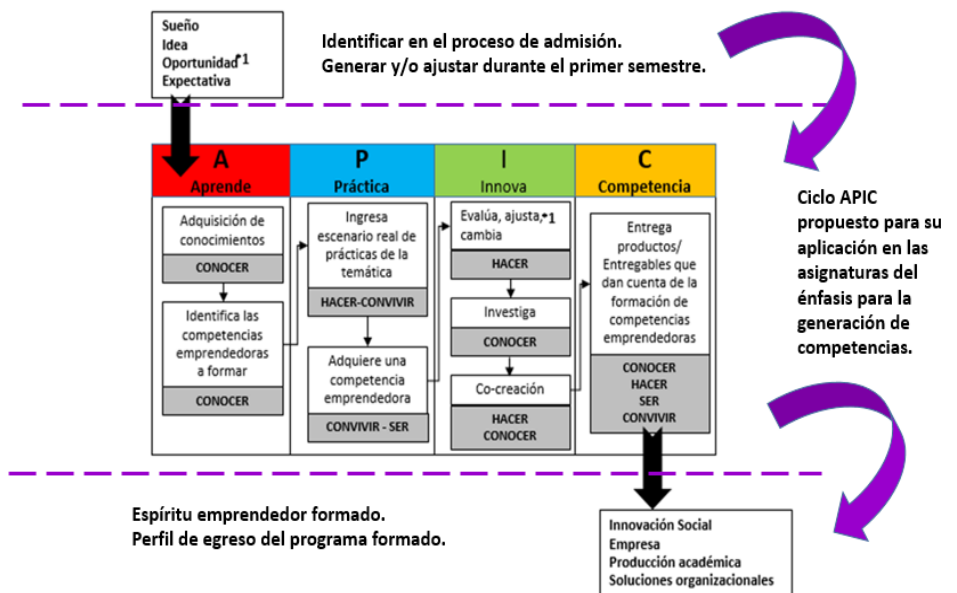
Sueño
Idea
Oportunidad*1
Expectativa

Identificar en el proceso de admisión.
Generar y/o ajustar durante el primer semestre.

A
Aprende

Adquisición de conocimientos
CONOCER

Identifica las competencias emprendedoras a formar
CONOCER

P
Práctica

Ingresa escenario real de prácticas de la temática
HACER-CONVIVIR

Adquiere una competencia emprendedora
CONVIVIR - SER

I
Innova

Evalúa, ajusta,*1 cambia
HACER

Investiga
CONOCER

Co-creación
HACER
CONOCER

C
Competencia

Entrega productos/ Entregables que dan cuenta de la formación de competencias emprendedoras
CONOCER
HACER
SER
CONVIVIR

Ciclo APIC propuesto para su aplicación en las asignaturas del énfasis para la generación de competencias.

Espíritu emprendedor formado.
Perfil de egreso del programa formado.

Innovación Social
Empresa
Producción académica
Soluciones organizacionales